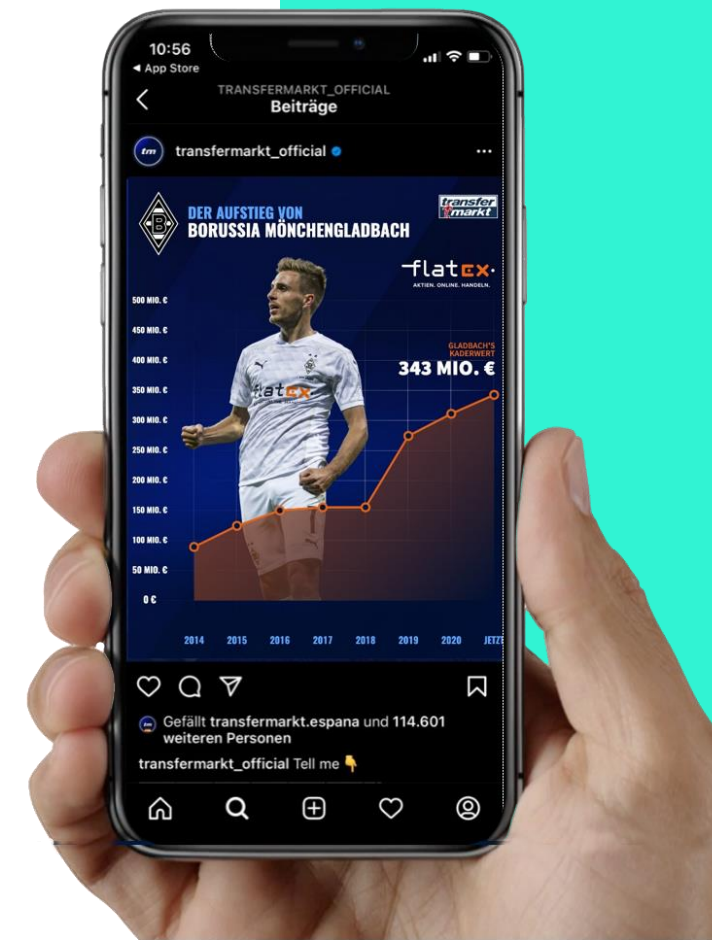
10:56
◂ App Store
TRANSFERMARKT_OFFICIAL
Beiträge
tm transfermarkt_official

DER AUFSTIEG VON
BORUSSIA MÖNCHENGLADBACH
transfer markt
flatex
AKTIEN. ONLINE. HANDELN.
GLADBACH'S KADERWERT
343 MIO. €
500 MIO. €
450 MIO. €
400 MIO. €
350 MIO. €
300 MIO. €
250 MIO. €
200 MIO. €
150 MIO. €
100 MIO. €
50 MIO. €
0 €
2014 2015 2016 2017 2018 2019 2020 JETZT
flatex

Gefällt transfermarkt.espana und 114.601 weiteren Personen
transfermarkt_official Tell me 👇